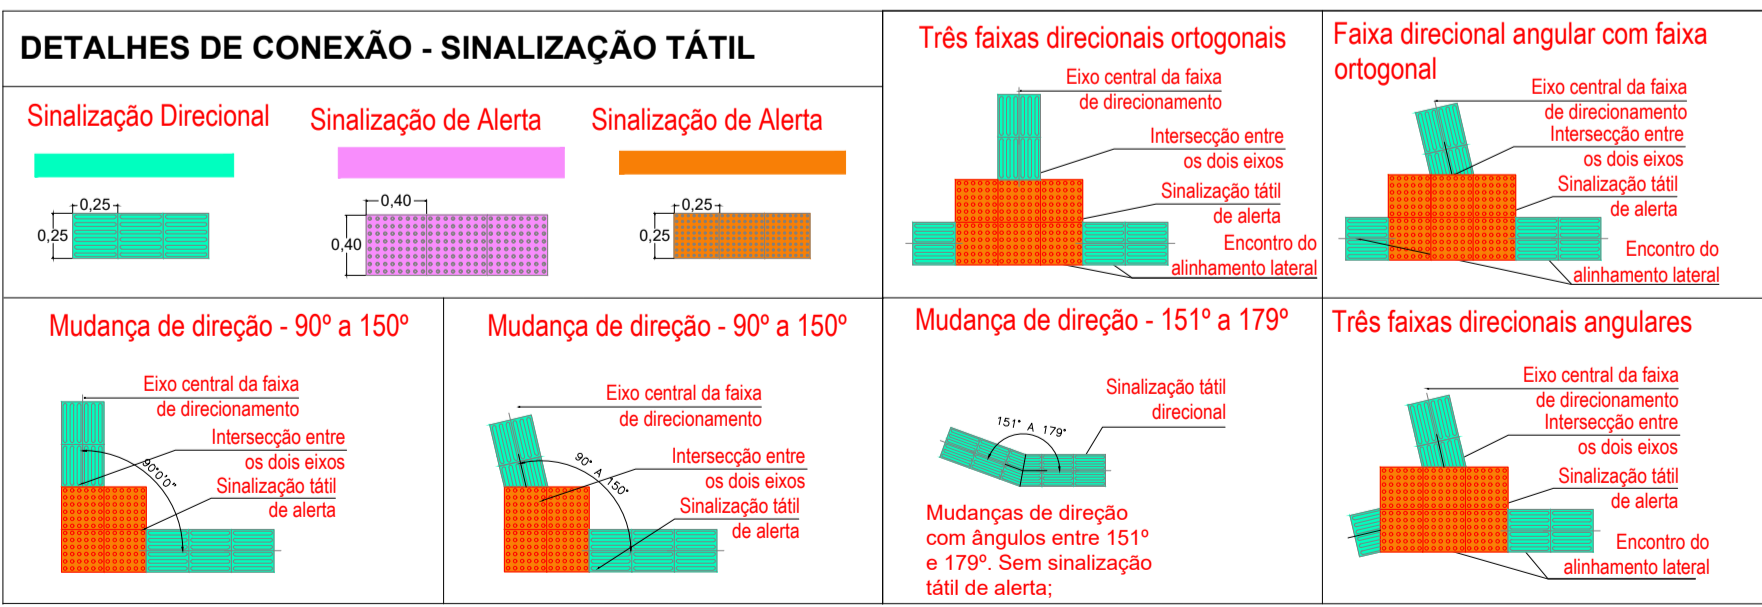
DETALHES DE CONEXÃO - SINALIZAÇÃO TÁTIL

Sinalização Direcional

0,25

0,25

Sinalização de Alerta

0,40

0,40

Sinalização de Alerta

0,25

0,25

Três faixas direcionais ortogonais

Eixo central da faixa de direcionamento

Intersecção entre os dois eixos

Sinalização tátil de alerta

Encontro do alinhamento lateral

Faixa direcional angular com faixa ortogonal

Eixo central da faixa de direcionamento

Intersecção entre os dois eixos

Sinalização tátil de alerta

Encontro do alinhamento lateral

Mudança de direção - 90º a 150º

Eixo central da faixa de direcionamento

Intersecção entre os dois eixos

Sinalização tátil de alerta

90°0'0"

Mudança de direção - 90º a 150º

Eixo central da faixa de direcionamento

Intersecção entre os dois eixos

Sinalização tátil de alerta

90° A 150°

Mudança de direção - 151º a 179º

Sinalização tátil direcional

151° A 179°

Mudanças de direção com ângulos entre 151º e 179º. Sem sinalização tátil de alerta;

Três faixas direcionais angulares

Eixo central da faixa de direcionamento

Intersecção entre os dois eixos

Sinalização tátil de alerta

Encontro do alinhamento lateral